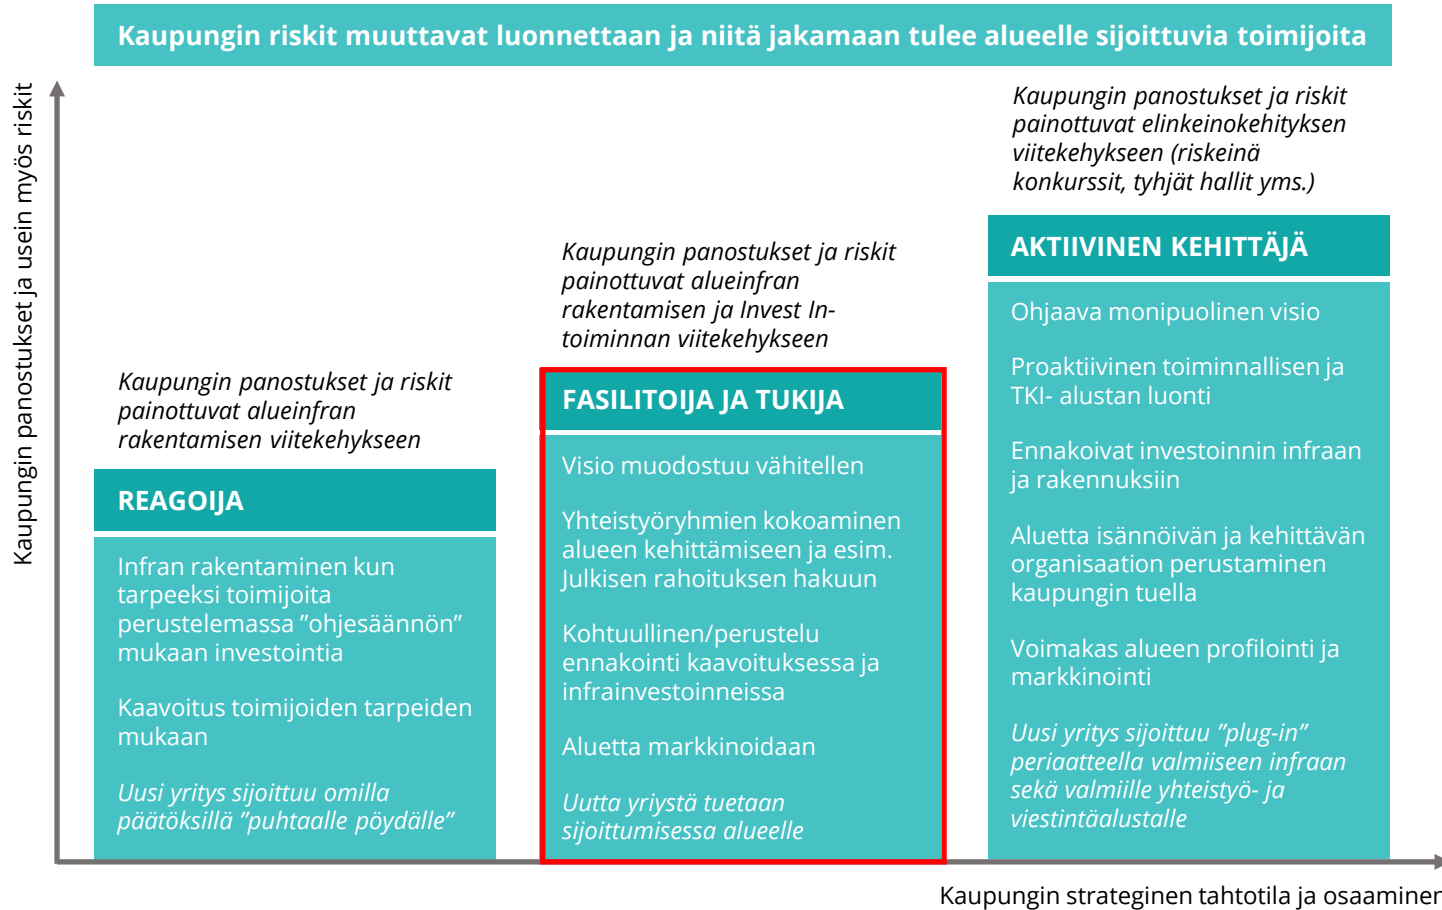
Kaupungin riskit muuttavat luonnettaan ja niitä jakamaan tulee alueelle sijoittuvia toimijoita

Kaupungin panostukset ja usein myös riskit

Kaupungin panostukset ja riskit painottuvat alueinfran rakentamisen viitekehykseen

REAGOIJA

Infran rakentaminen kun tarpeeksi toimijoita perustelemassa "ohjesäännön" mukaan investointia

Kaavoitus toimijoiden tarpeiden mukaan

Uusi yritys sijoittuu omilla päätöksillä "puhtaalle pöydälle"

Kaupungin panostukset ja riskit painottuvat alueinfran rakentamisen ja Invest In-toiminnan viitekehykseen

FASILITOIJA JA TUKIJA

Visio muodostuu vähitellen

Yhteistyöryhmien kokoaminen alueen kehittämiseen ja esim. Julkisen rahoituksen hakuun

Kohtuullinen/perustelu ennakointi kaavoituksessa ja infrainvestoinneissa

Aluetta markkinoidaan

Uutta yriystä tuetaan sijoittumisessa alueelle

Kaupungin panostukset ja riskit painottuvat elinkeinokehityksen viitekehykseen (riskeinä konkurssit, tyhjät hallit yms.)

AKTIIVINEN KEHITTÄJÄ

Ohjaava monipuolinen visio

Proaktiivinen toiminnallisen ja TKI- alustan luonti

Ennakoivat investoinnin infraan ja rakennuksiin

Aluetta isännöivän ja kehittävän organisaation perustaminen kaupungin tuella

Voimakas alueen profilointi ja markkinointi

Uusi yritys sijoittuu "plug-in" periaatteella valmiiseen infraan sekä valmiille yhteistyö- ja viestintäalustalle

Kaupungin strateginen tahtotila ja osaaminen